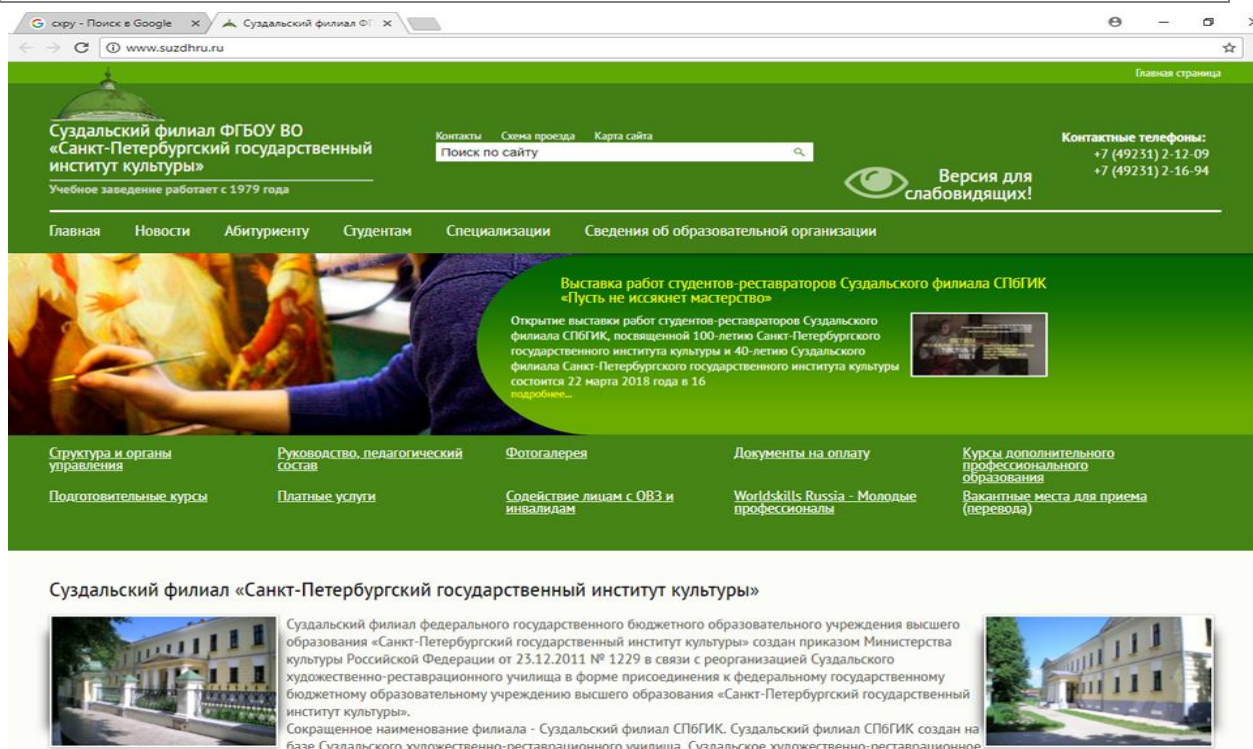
G схру - Поиск в Google × Суздальский филиал ФГ ×

www.suzdhru.ru

Главная страница

Суздальский филиал ФГБОУ ВО «Санкт-Петербургский государственный институт культуры»

Учебное заведение работает с 1979 года

Контакты Схема проезда Карта сайта

Поиск по сайту

Версия для слабовидящих!

Контактные телефоны:
+7 (49231) 2-12-09
+7 (49231) 2-16-94

Главная Новости Абитуриенту Студентам Специализации Сведения об образовательной организации

Выставка работ студентов-реставраторов Суздальского филиала СПбГИК «Пусть не иссякнет мастерство»

Открытие выставки работ студентов-реставраторов Суздальского филиала СПбГИК, посвященной 100-летию Санкт-Петербургского государственного института культуры и 40-летию Суздальского филиала Санкт-Петербургского государственного института культуры состоится 22 марта 2018 года в 16
подробнее...

Структура и органы управления
Руководство, педагогический состав
Фотогалерея
Документы на оплату
Курсы дополнительного профессионального образования
Подготовительные курсы
Платные услуги
Содействие лицам с ОВЗ и инвалидам
Worldskills Russia - Молодые профессионалы
Вакантные места для приема (перевода)

Суздальский филиал «Санкт-Петербургский государственный институт культуры»

Суздальский филиал федерального государственного бюджетного образовательного учреждения высшего образования «Санкт-Петербургский государственный институт культуры» создан приказом Министерства культуры Российской Федерации от 23.12.2011 № 1229 в связи с реорганизацией Суздальского художественно-реставрационного училища в форме присоединения к федеральному государственному бюджетному образовательному учреждению высшего образования «Санкт-Петербургский государственный институт культуры».
Сокращенное наименование филиала - Суздальский филиал СПбГИК. Суздальский филиал СПбГИК создан на базе Суздальского художественно-реставрационного училища. Суздальское художественно-реставрационное